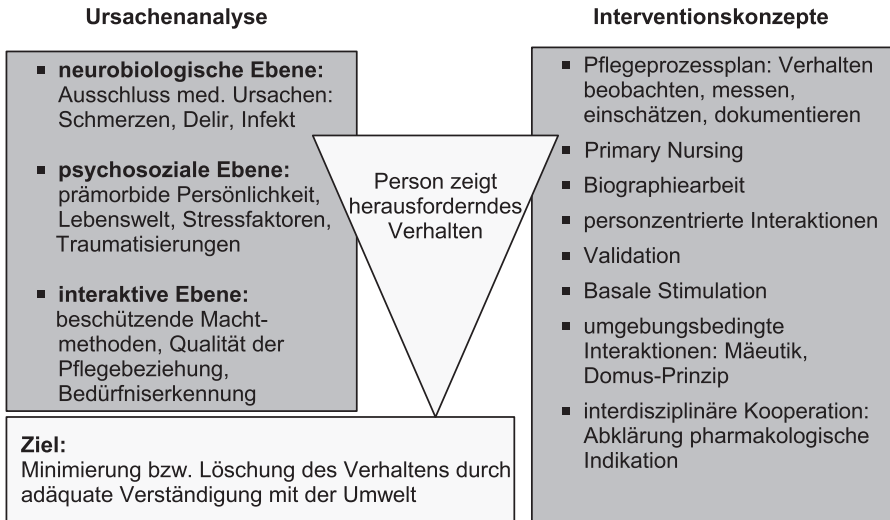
Ursachenanalyse

Interventionskonzepte

- **neurobiologische Ebene:** Ausschluss med. Ursachen: Schmerzen, Delir, Infekt

- **psychosoziale Ebene:** prämorbide Persönlichkeit, Lebenswelt, Stressfaktoren, Traumatisierungen

- **interaktive Ebene:** beschützende Machtmethoden, Qualität der Pflegebeziehung, Bedürfniserkennung

Person zeigt herausforderndes Verhalten

- Pflegeprozessplan: Verhalten beobachten, messen, einschätzen, dokumentieren
- Primary Nursing
- Biographiearbeit
- personzentrierte Interaktionen
- Validation
- Basale Stimulation
- umgebungsbedingte Interaktionen: Mäeutik, Domus-Prinzip
- interdisziplinäre Kooperation: Abklärung pharmakologische Indikation

**Ziel:**
Minimierung bzw. Löschung des Verhaltens durch adäquate Verständigung mit der Umwelt